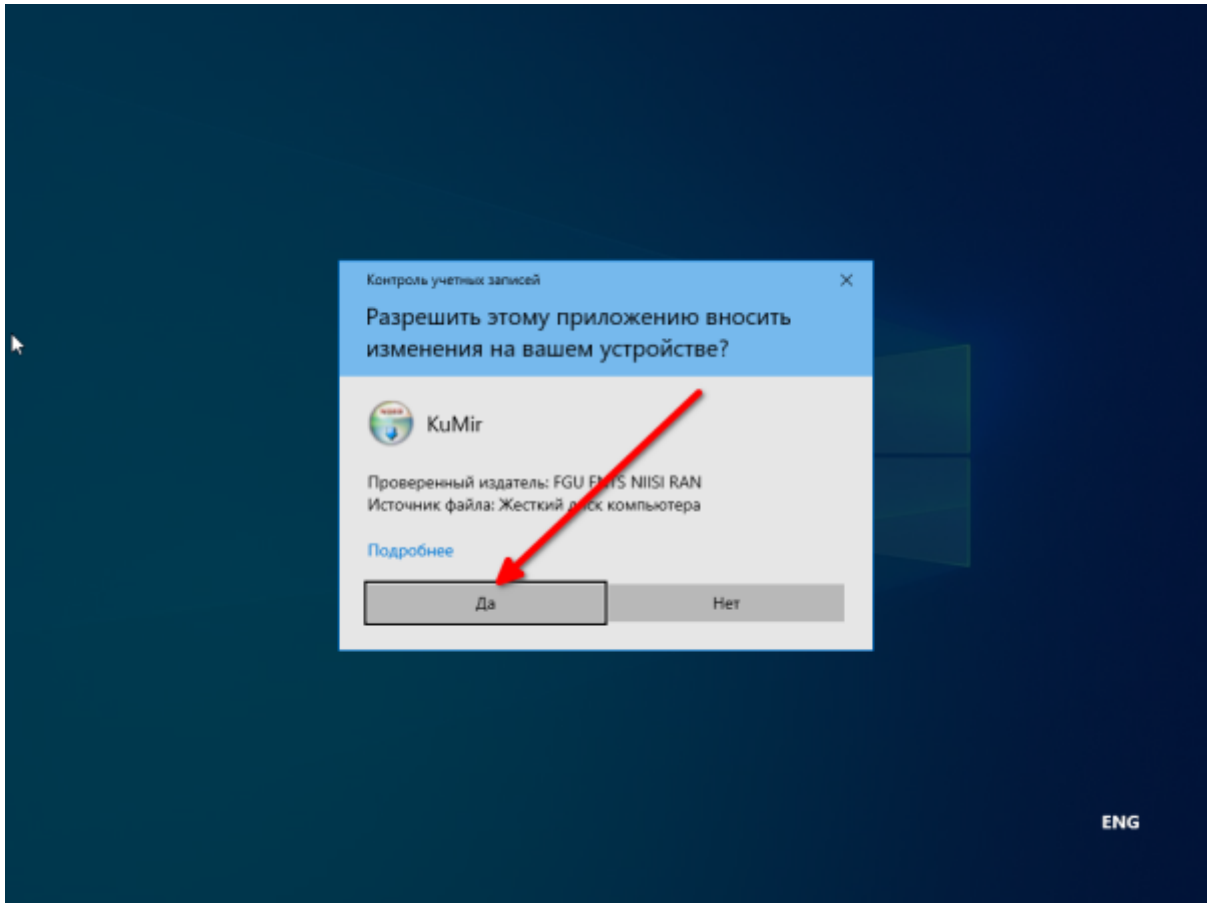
Контроль учетных записей
×
Разрешить этому приложению вносить изменения на вашем устройстве?

KuMir

Проверенный издатель: FGU F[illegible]TS NIISI RAN
Источник файла: Жесткий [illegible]ск компьютера

Подробнее

Да
Нет

ENG